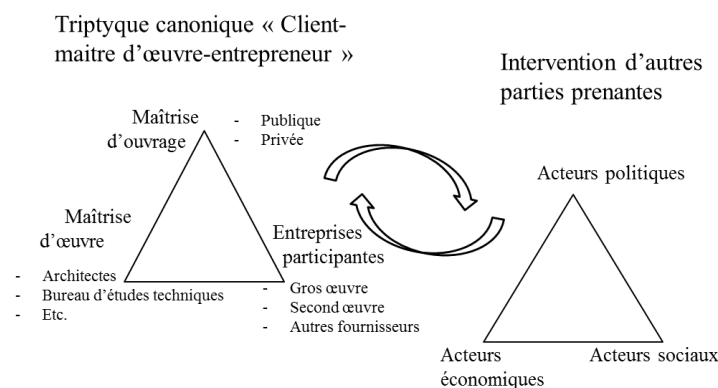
Triptyque canonique « Client-maitre d'œuvre-entrepreneur »

Intervention d'autres parties prenantes

Maîtrise d'ouvrage

- Publique
- Privée

Maîtrise d'œuvre

- Architectes
- Bureau d'études techniques
- Etc.

Entreprises participantes

- Gros œuvre
- Second œuvre
- Autres fournisseurs

Acteurs politiques

Acteurs économiques

Acteurs sociaux